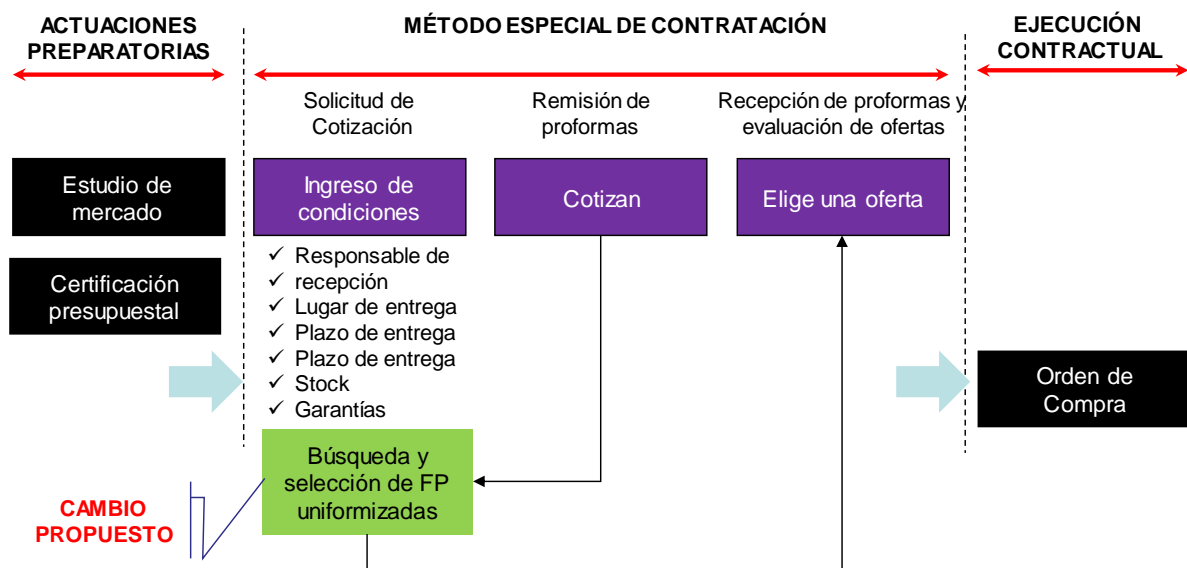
ACTUACIONES PREPARATORIAS

MÉTODO ESPECIAL DE CONTRATACIÓN

EJECUCIÓN CONTRACTUAL

Solicitud de Cotización

Remisión de proformas

Recepción de proformas y evaluación de ofertas

Estudio de mercado

Ingreso de condiciones

Cotizan

Elige una oferta

Certificación presupuestal

✓ Responsable de recepción
✓ Lugar de entrega
✓ Plazo de entrega
✓ Plazo de entrega
✓ Stock
✓ Garantías

Orden de Compra

Búsqueda y selección de FP uniformizadas

CAMBIO PROPUESTO